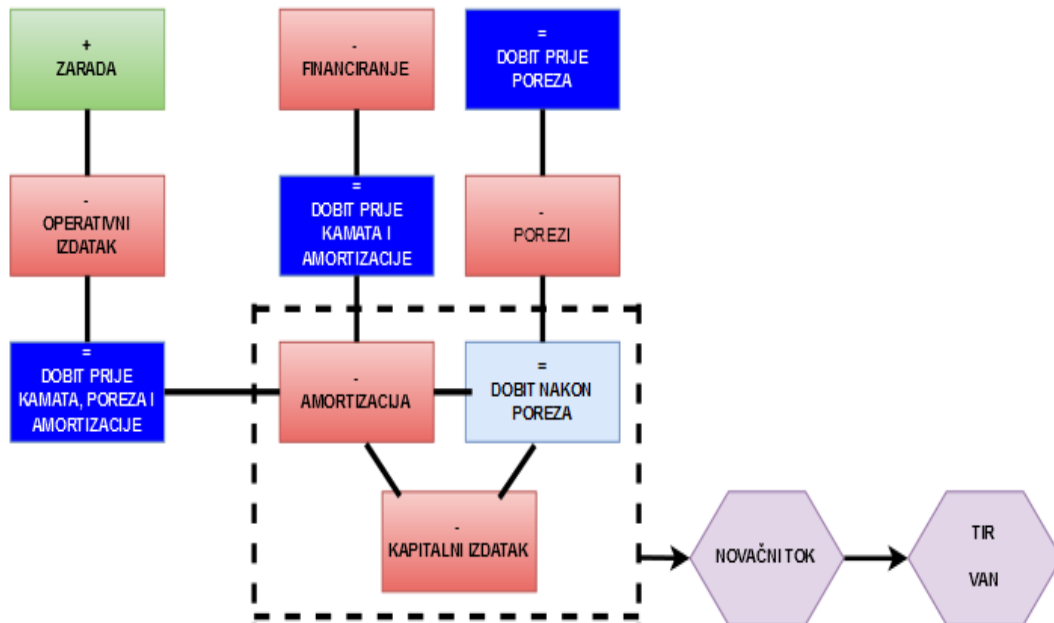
+
ZARADA

-
OPERATIVNI IZDATAK

=
DOBIT PRIJE KAMATA, POREZA I AMORTIZACIJE

-
FINANCIRANJE

=
DOBIT PRIJE KAMATA I AMORTIZACIJE

-
AMORTIZACIJA

=
DOBIT PRIJE POREZA

-
POREZI

=
DOBIT NAKON POREZA

-
KAPITALNI IZDATAK

NOVAČNI TOK

TIR

VAN